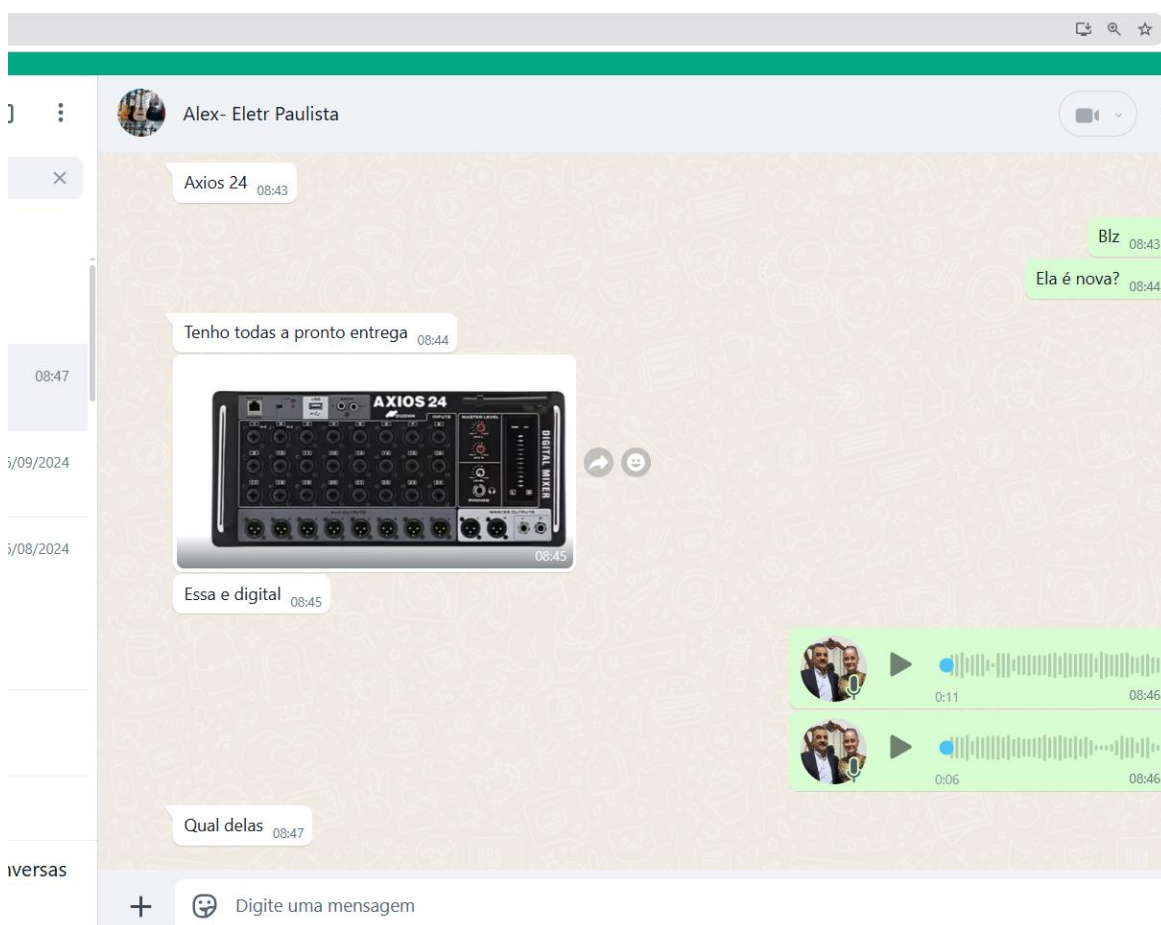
Alex- Eletr Paulista

08:47

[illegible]/09/2024

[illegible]/08/2024

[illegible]versas

Axios 24 08:43

Blz 08:43

Ela é nova? 08:44

Tenho todas a pronto entrega 08:44

AXIOS 24

DIGITAL MIXER

08:45

Essa e digital 08:45

0:11 08:46

0:06 08:46

Qual delas 08:47

+

Digite uma mensagem